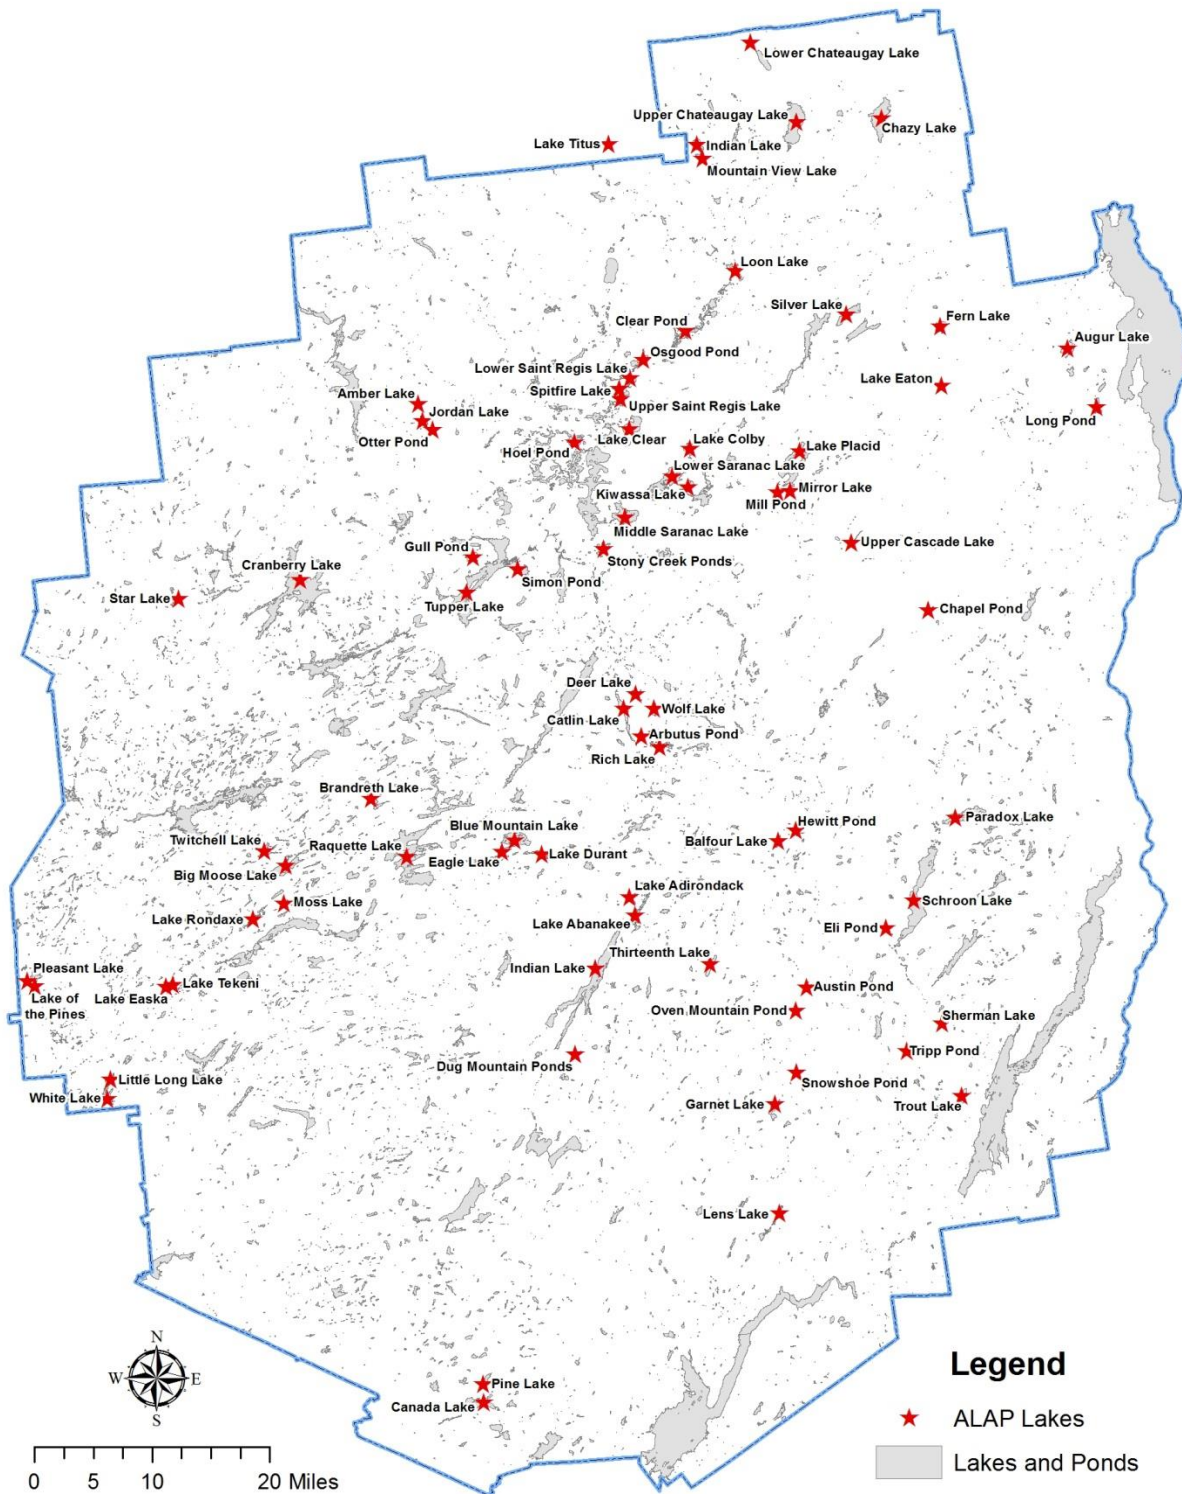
Lower Chateaugay Lake
Upper Chateaugay Lake
Chazy Lake
Lake Titus
Indian Lake
Mountain View Lake
Loon Lake
Silver Lake
Fern Lake
Augur Lake
Clear Pond
Osgood Pond
Lower Saint Regis Lake
Spitfire Lake
Upper Saint Regis Lake
Lake Eaton
Long Pond
Amber Lake
Jordan Lake
Otter Pond
Hoel Pond
Lake Clear
Lake Colby
Lake Placid
Lower Saranac Lake
Kiwassa Lake
Mirror Lake
Mill Pond
Middle Saranac Lake
Upper Cascade Lake
Gull Pond
Stony Creek Ponds
Cranberry Lake
Simon Pond
Star Lake
Tupper Lake
Chapel Pond
Deer Lake
Wolf Lake
Catlin Lake
Arbutus Pond
Rich Lake
Brandreth Lake
Hewitt Pond
Paradox Lake
Blue Mountain Lake
Twitchell Lake
Raquette Lake
Balfour Lake
Eagle Lake
Lake Durant
Big Moose Lake
Lake Adirondack
Moss Lake
Schroon Lake
Lake Rondaxe
Lake Abanakee
Eli Pond
Thirteenth Lake
Pleasant Lake
Indian Lake
Lake Tekeni
Austin Pond
Lake of the Pines
Lake Easka
Oven Mountain Pond
Sherman Lake
Tripp Pond
Dug Mountain Ponds
Little Long Lake
Snowshoe Pond
White Lake
Garnet Lake
Trout Lake
Lens Lake
N
W
E
S
Pine Lake
Canada Lake
0 5 10 20 Miles
Legend
ALAP Lakes
Lakes and Ponds